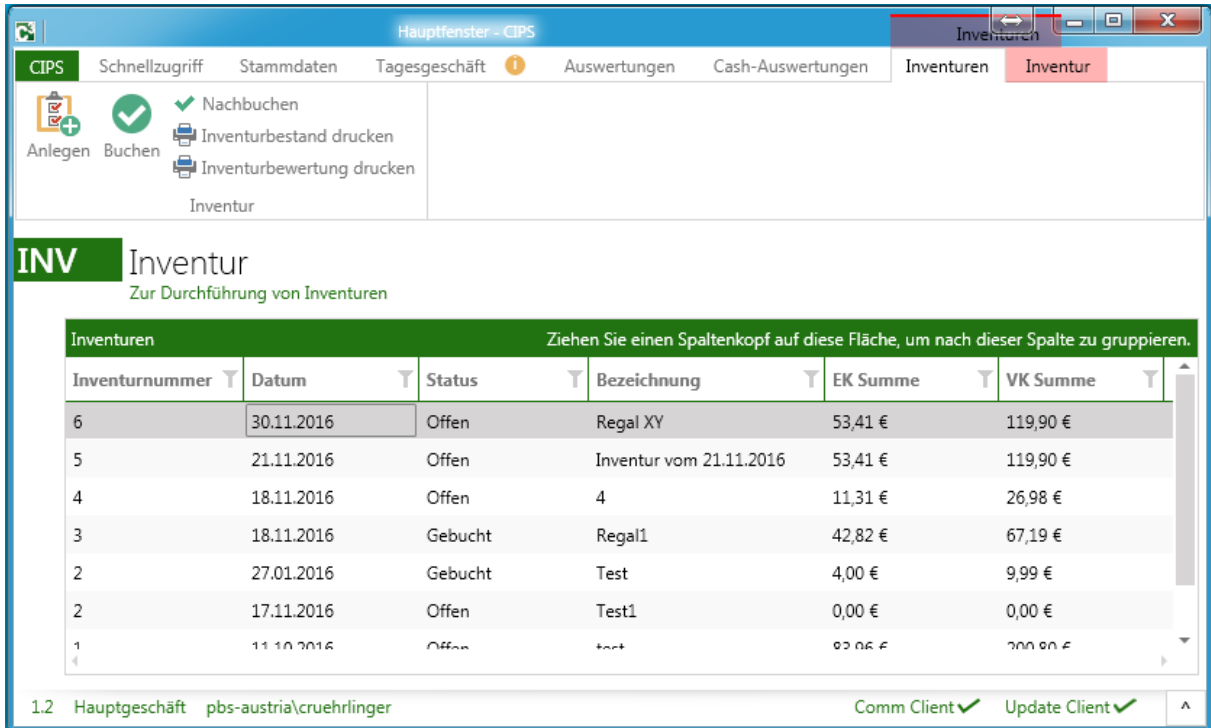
Hauptfenster - CIPS

Inventuren

CIPS Schnellzugriff Stammdaten Tagesgeschäft Auswertungen Cash-Auswertungen Inventuren Inventur

Anlegen Buchen Nachbuchen Inventurbestand drucken Inventurbewertung drucken

Inventur

INV Inventur

Zur Durchführung von Inventuren

Inventuren

Ziehen Sie einen Spaltenkopf auf diese Fläche, um nach dieser Spalte zu gruppieren.

| Inventurnummer | Datum | Status | Bezeichnung | EK Summe | VK Summe |
|---|---|---|---|---|---|
| 6 | 30.11.2016 | Offen | Regal XY | 53,41 € | 119,90 € |
| 5 | 21.11.2016 | Offen | Inventur vom 21.11.2016 | 53,41 € | 119,90 € |
| 4 | 18.11.2016 | Offen | 4 | 11,31 € | 26,98 € |
| 3 | 18.11.2016 | Gebucht | Regal1 | 42,82 € | 67,19 € |
| 2 | 27.01.2016 | Gebucht | Test | 4,00 € | 9,99 € |
| 2 | 17.11.2016 | Offen | Test1 | 0,00 € | 0,00 € |
| 1 | 11.10.2016 | Offen | test | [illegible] | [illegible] |

1.2 Hauptgeschäft pbs-austria\cruehrlinger Comm Client Update Client